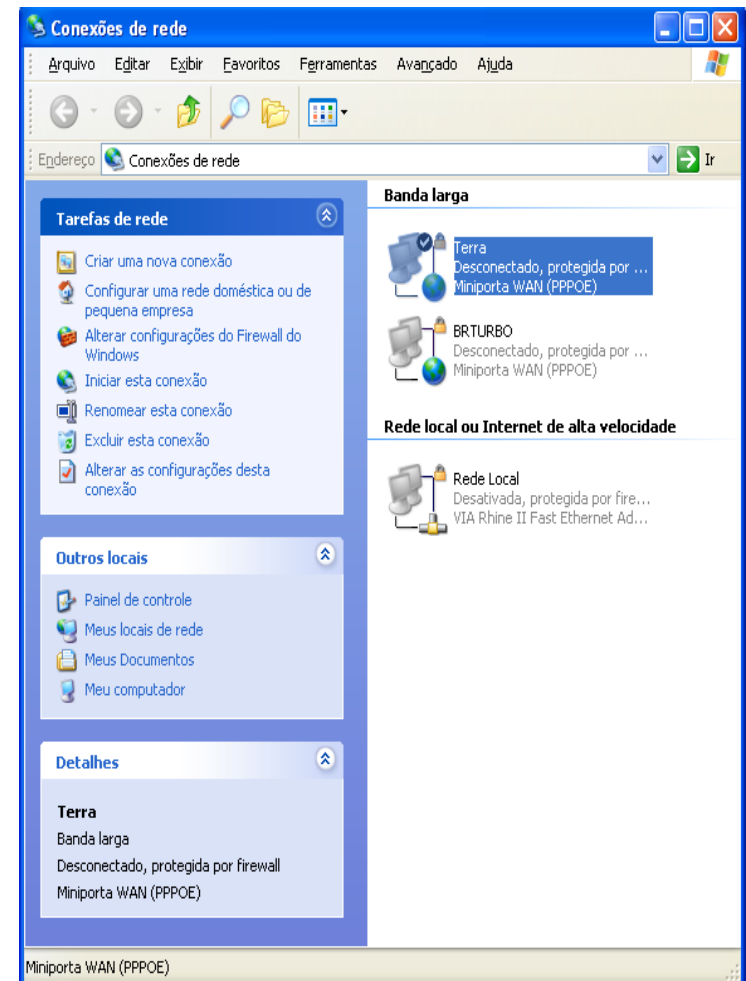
Conexões de rede

Arquivo Editar Exibir Favoritos Ferramentas Avançado Ajuda

Endereço Conexões de rede

Ir

Tarefas de rede

Criar uma nova conexão

Configurar uma rede doméstica ou de pequena empresa

Alterar configurações do Firewall do Windows

Iniciar esta conexão

Renomear esta conexão

Excluir esta conexão

Alterar as configurações desta conexão

Outros locais

Painel de controle

Meus locais de rede

Meus Documentos

Meu computador

Detalhes

Terra

Banda larga

Desconectado, protegida por firewall

Miniporta WAN (PPPOE)

Banda larga

Terra
Desconectado, protegida por ...
Miniporta WAN (PPPOE)

BRTURBO
Desconectado, protegida por ...
Miniporta WAN (PPPOE)

Rede local ou Internet de alta velocidade

Rede Local
Desativada, protegida por fire...
VIA Rhine II Fast Ethernet Ad...

Miniporta WAN (PPPOE)